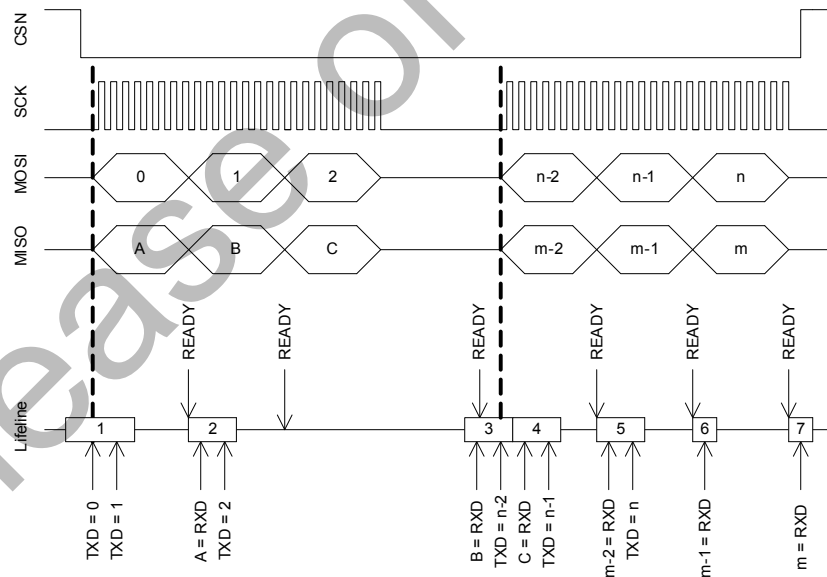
CSN

SCK

MOSI

0

1

2

n-2

n-1

n

MISO

A

B

C

m-2

m-1

m

READY

READY

READY

READY

READY

READY

Lifeline

1

2

3

4

5

6

7

TXD = 0

TXD = 1

A = RXD

TXD = 2

B = RXD

TXD = n-2

C = RXD

TXD = n-1

m-2 = RXD

TXD = n

m-1 = RXD

m = RXD

Release or